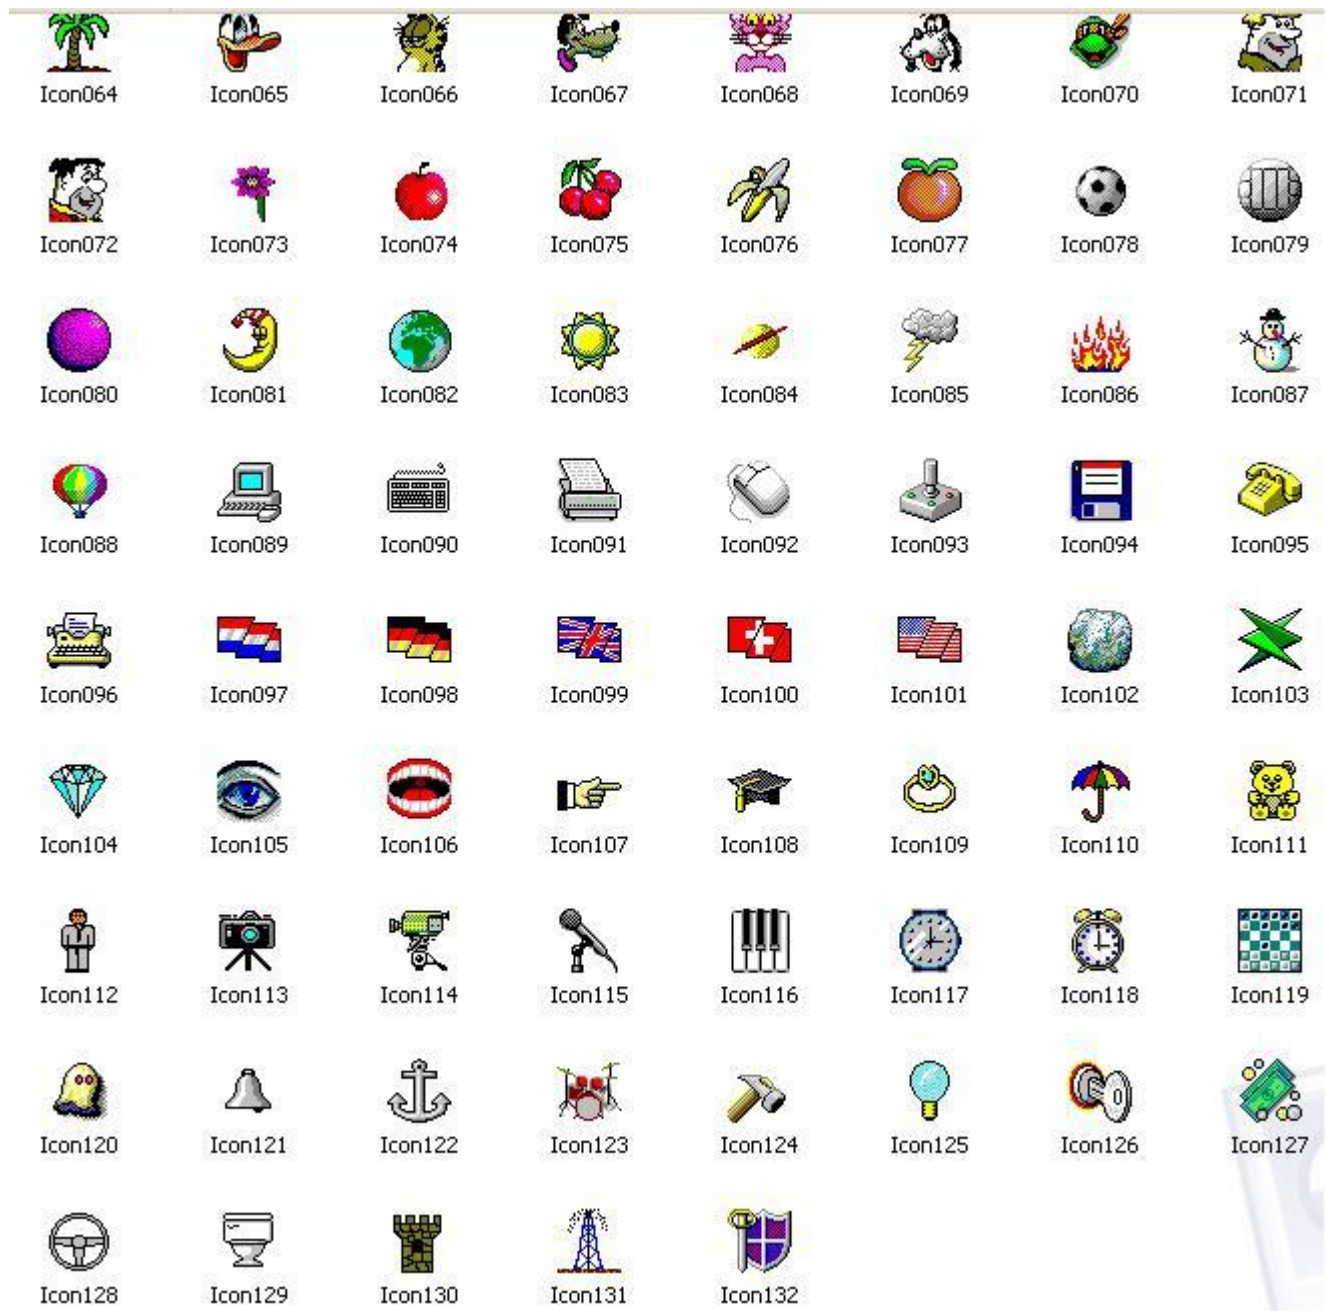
Icon064 Icon065 Icon066 Icon067 Icon068 Icon069 Icon070 Icon071

Icon072 Icon073 Icon074 Icon075 Icon076 Icon077 Icon078 Icon079

Icon080 Icon081 Icon082 Icon083 Icon084 Icon085 Icon086 Icon087

Icon088 Icon089 Icon090 Icon091 Icon092 Icon093 Icon094 Icon095

Icon096 Icon097 Icon098 Icon099 Icon100 Icon101 Icon102 Icon103

Icon104 Icon105 Icon106 Icon107 Icon108 Icon109 Icon110 Icon111

Icon112 Icon113 Icon114 Icon115 Icon116 Icon117 Icon118 Icon119

Icon120 Icon121 Icon122 Icon123 Icon124 Icon125 Icon126 Icon127

Icon128 Icon129 Icon130 Icon131 Icon132